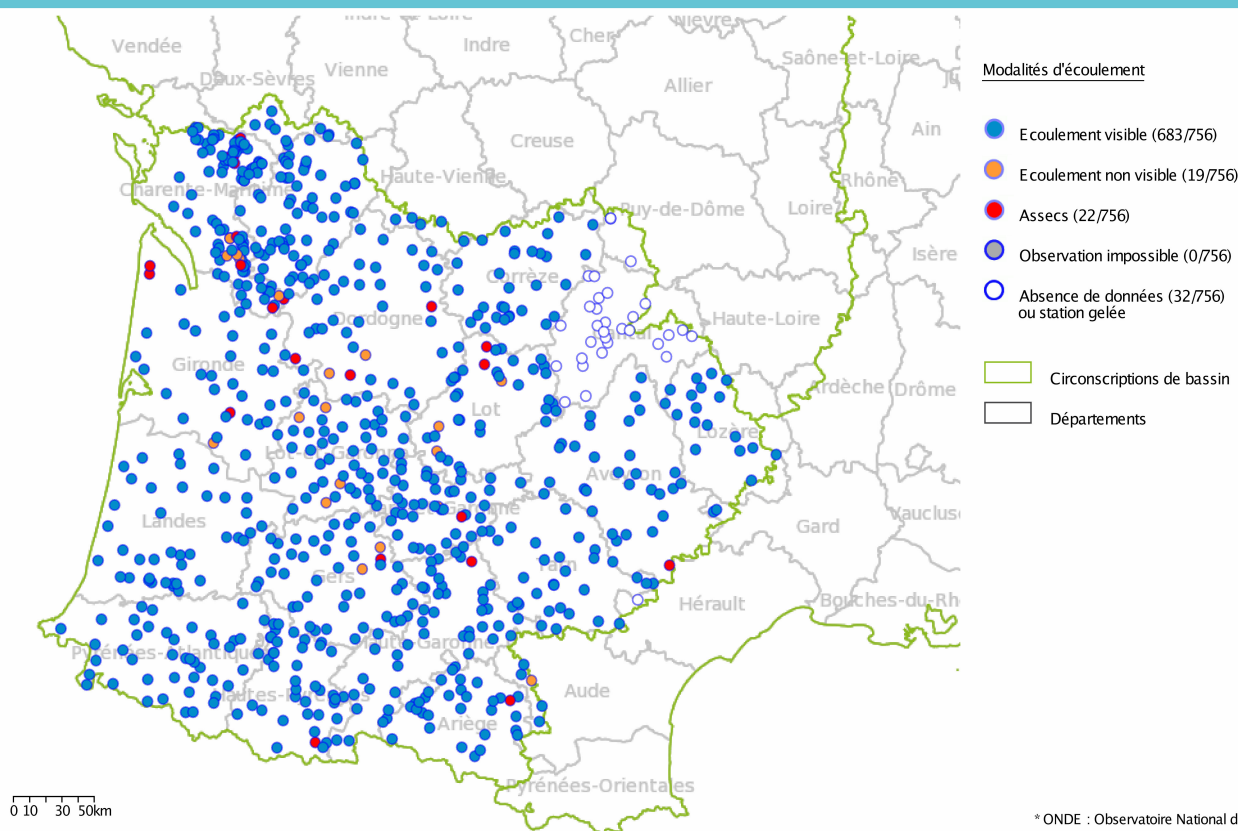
Indre-et-Loire
Nièvre
Vendée
Indre
Cher
Saône-et-Loire
Deux-Sèvres
Vienne
Allier
Creuse
Ain
Charente-Maritime
Haute-Vienne
Puy-de-Dôme
Rhône
Loire
Corrèze
Isère
Dordogne
Cantal
Haute-Loire
Gironde
Ardèche
Drôme
Lot
Lozère
Lot-et-Garonne
Aveyron
Landes
Tarn-et-Garonne
Gard
Vaucluse
Gers
Tarn
Hérault
Bouches-du-Rhône
Pyrénées-Atlantiques
Haute-Garonne
Hautes-Pyrénées
Aude
Ariège
Pyrénées-Orientales

Modalités d'écoulement
Ecoulement visible (683/756)
Ecoulement non visible (19/756)
Assecs (22/756)
Observation impossible (0/756)
Absence de données (32/756) ou station gelée
Circonscriptions de bassin
Départements

0 10 30 50km

* ONDE : Observatoire National d